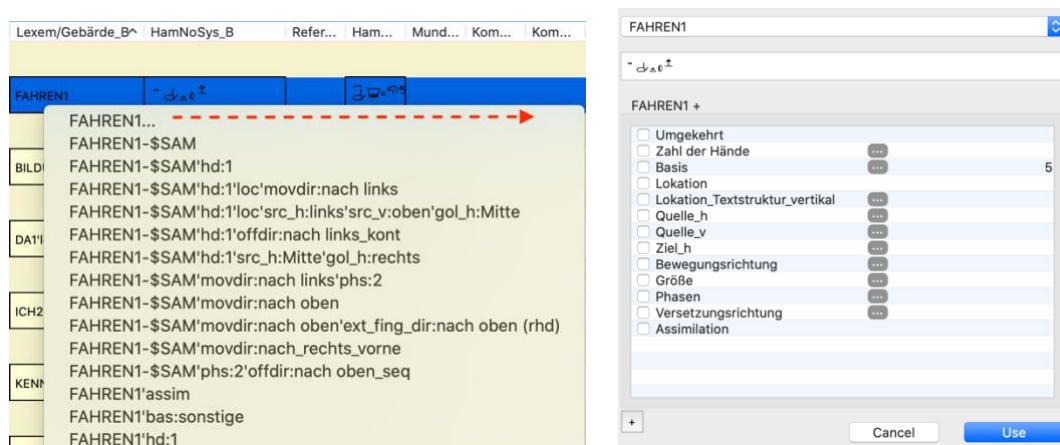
| Lexem/Gebärde_B^ | HamNoSys_B | Refer... | Ham... | Mund... | Kom... | Kom... |
|---|---|---|---|---|---|---|

FAHREN1

FAHREN1...
FAHREN1-$SAM
FAHREN1-$SAM'hd:1
FAHREN1-$SAM'hd:1'loc'movdir:nach links
FAHREN1-$SAM'hd:1'loc'src_h:links'src_v:oben'gol_h:Mitte
FAHREN1-$SAM'hd:1'offdir:nach links_kont
FAHREN1-$SAM'hd:1'src_h:Mitte'gol_h:rechts
FAHREN1-$SAM'movdir:nach links'phs:2
FAHREN1-$SAM'movdir:nach oben
FAHREN1-$SAM'movdir:nach oben'ext_fing_dir:nach oben (rhd)
FAHREN1-$SAM'movdir:nach_rechts_vorne
FAHREN1-$SAM'phs:2'offdir:nach oben_seq
FAHREN1'assim
FAHREN1'bas:sonstige
FAHREN1'hd:1

BILD
DA1'
ICH2
KENN

FAHREN1

FAHREN1 +

Umgekehrt
Zahl der Hände ...
Basis ... 5
Lokation
Lokation_Textstruktur_vertikal ...
Quelle_h ...
Quelle_v ...
Ziel_h ...
Bewegungsrichtung ...
Größe ...
Phasen ...
Versetzungsrichtung ...
Assimilation

+
Cancel
Use